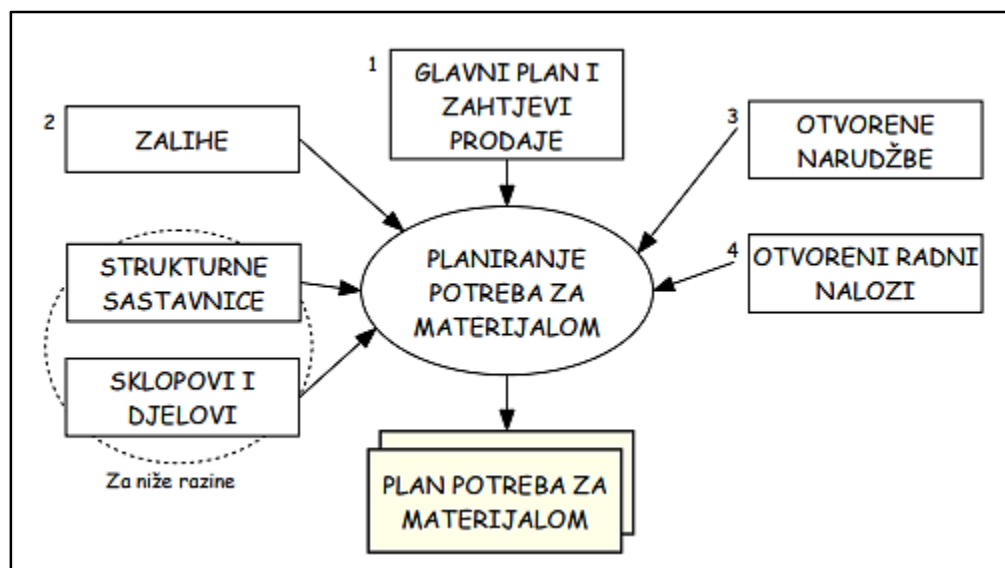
1
GLAVNI PLAN I ZAHTJEVI PRODAJE

2
ZALIHE

3
OTVORENE NARUDŽBE

STRUKTURNE SASTAVNICE

PLANIRANJE POTREBA ZA MATERIJALOM

4
OTVORENI RADNI NALOZI

SKLOPOVI I DJELOVI

Za niže razine

PLAN POTREBA ZA MATERIJALOM